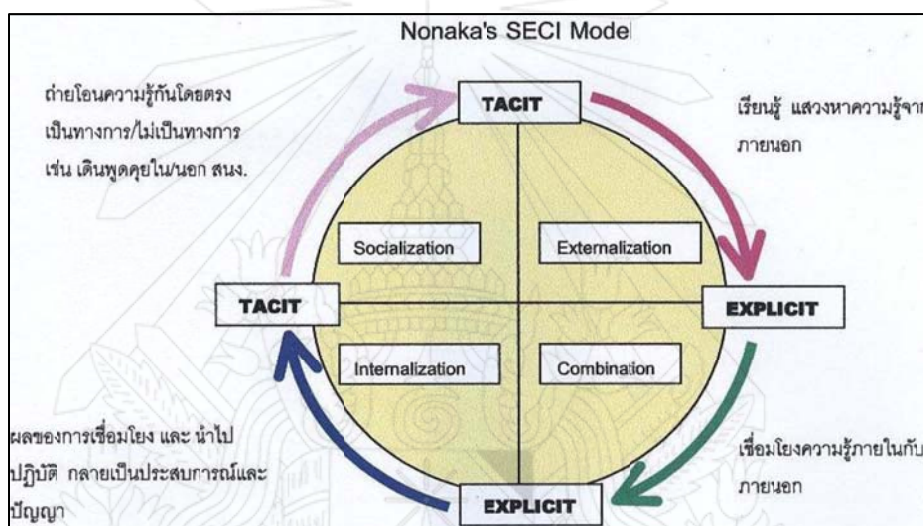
Nonaka's SECI Model

ถ่ายโอนความรู้กันโดยตรง เป็นทางการ/ไม่เป็นทางการ เช่น เดินพูดคุยใน/นอก สนง.

TACIT

เรียนรู้ แสวงหาความรู้จาก ภายนอก

Socialization

Externalization

TACIT

EXPLICIT

Internalization

Combination

ผลของการเชื่อมโยง และ นำไปปฏิบัติ กลายเป็นประสบการณ์และปัญญา

เชื่อมโยงความรู้ภายในกับ ภายนอก

EXPLICIT